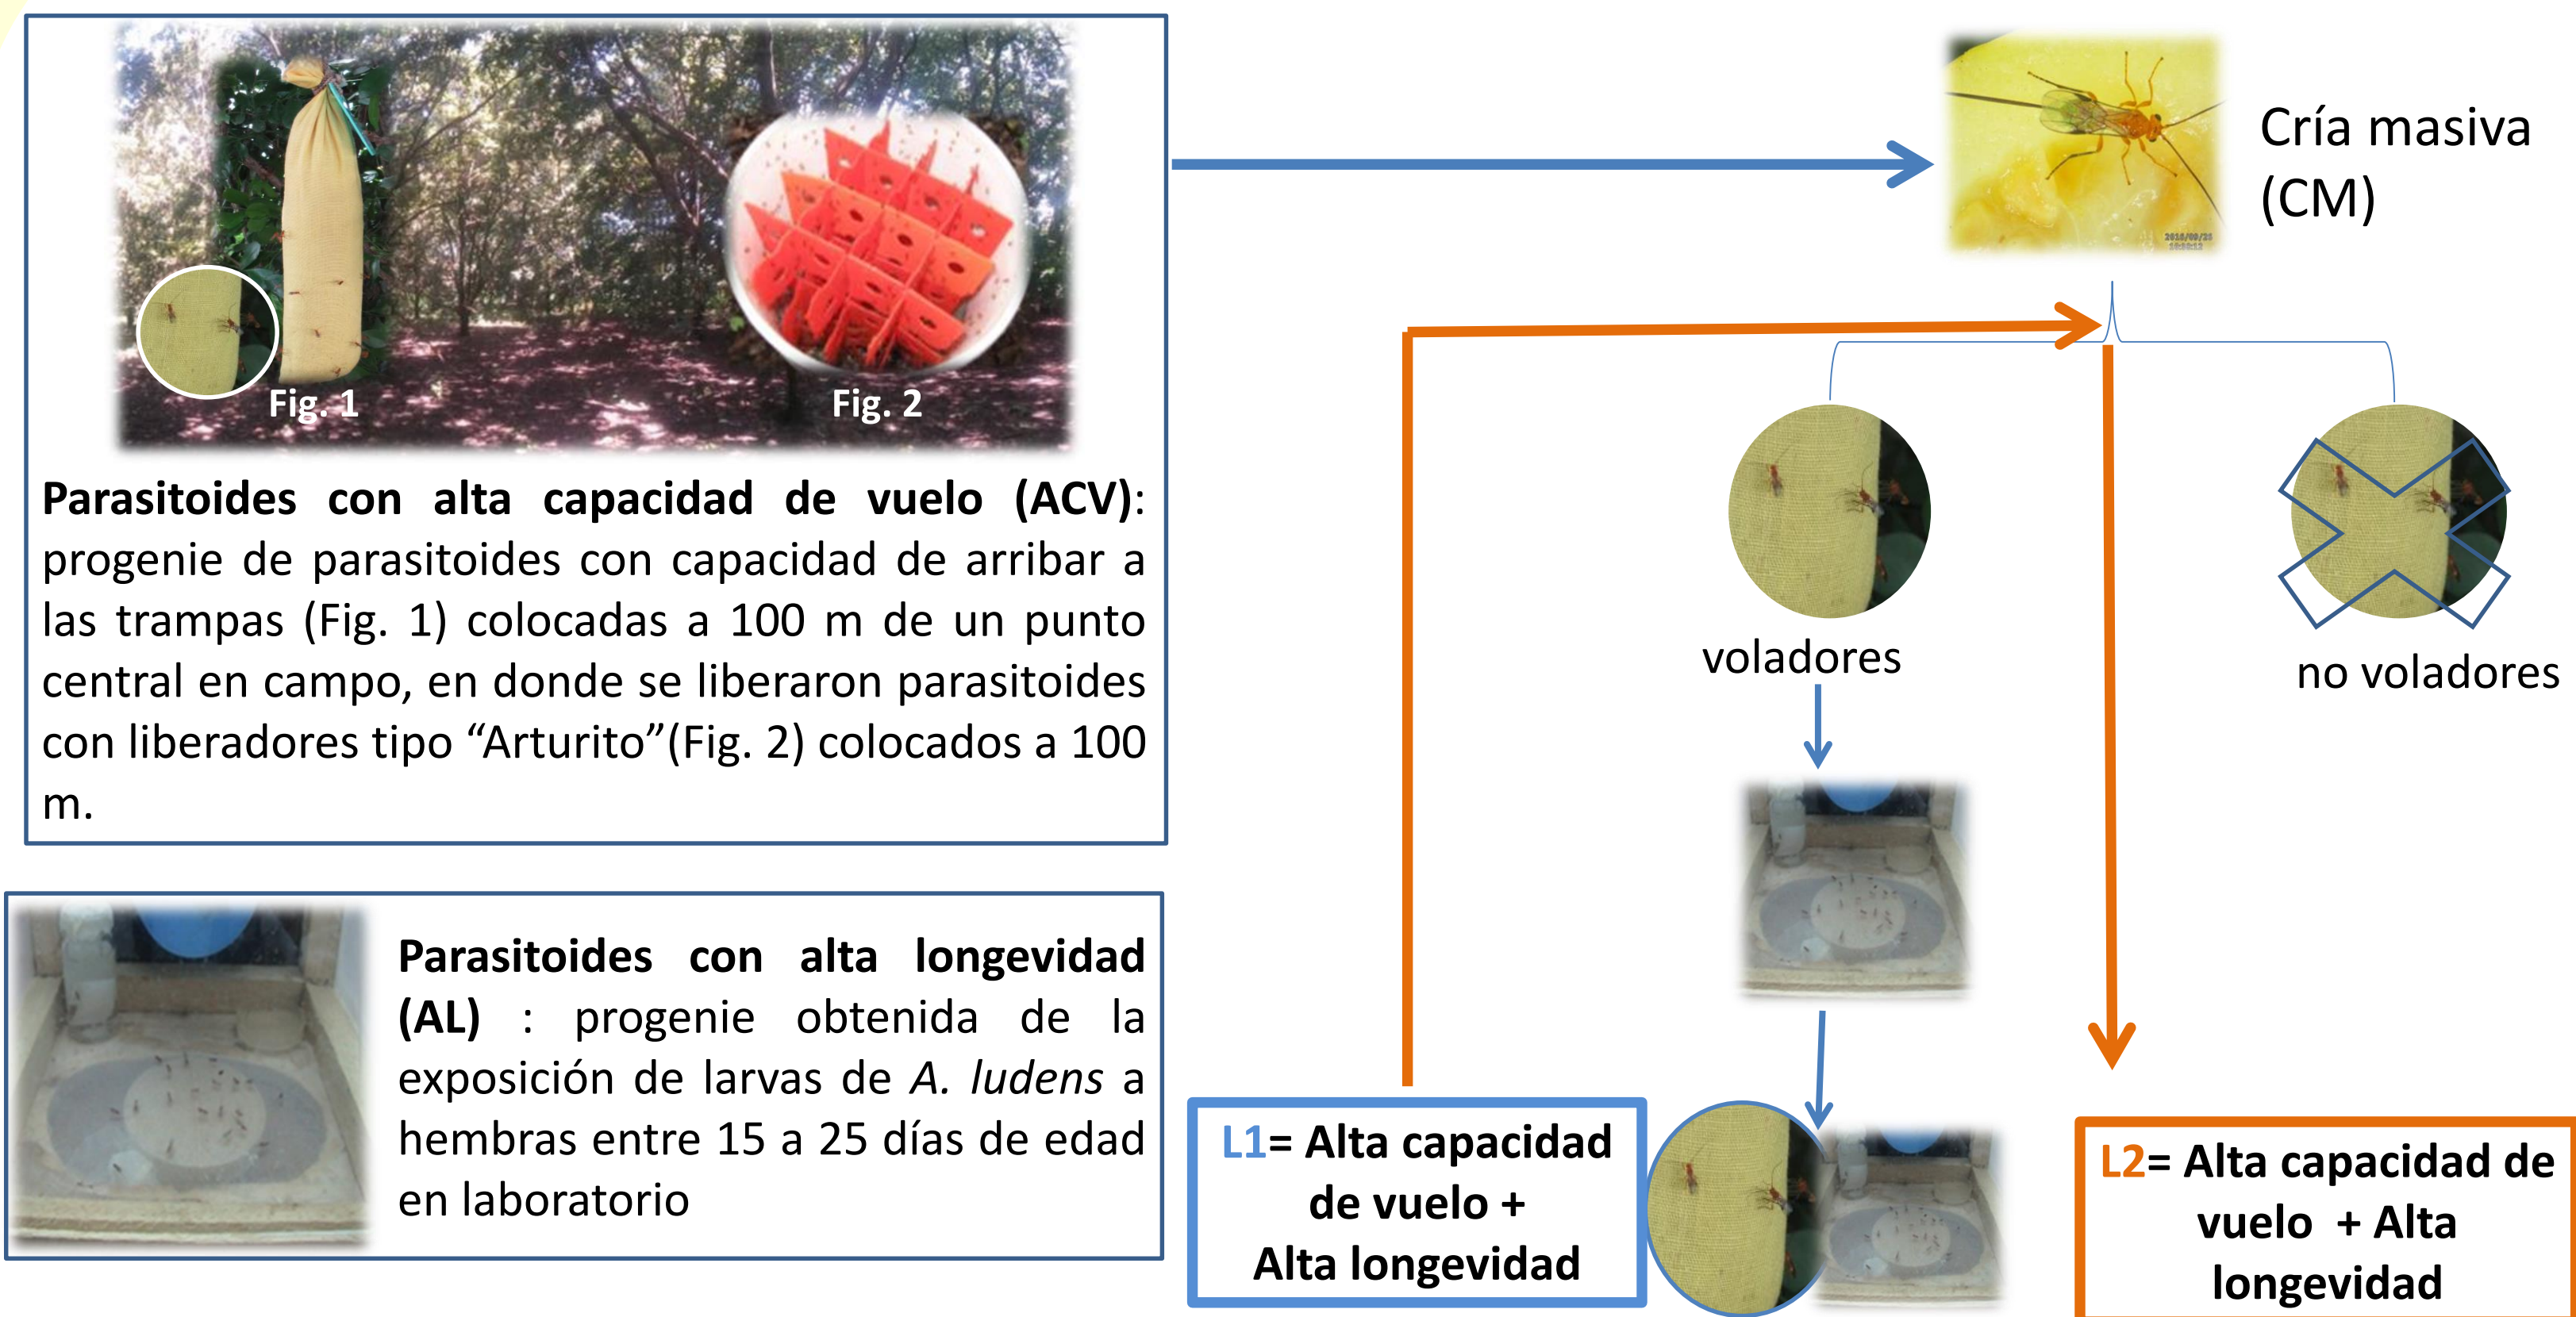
Fig. 1

Fig. 2

**Parasitoides con alta capacidad de vuelo (ACV)**: progenie de parasitoides con capacidad de arribar a las trampas (Fig. 1) colocadas a 100 m de un punto central en campo, en donde se liberaron parasitoides con liberadores tipo "Arturito"(Fig. 2) colocados a 100 m.

**Parasitoides con alta longevidad (AL)** : progenie obtenida de la exposición de larvas de *A. ludens* a hembras entre 15 a 25 días de edad en laboratorio

Cría masiva (CM)

voladores

no voladores

**L1= Alta capacidad de vuelo + Alta longevidad**

**L2= Alta capacidad de vuelo + Alta longevidad**